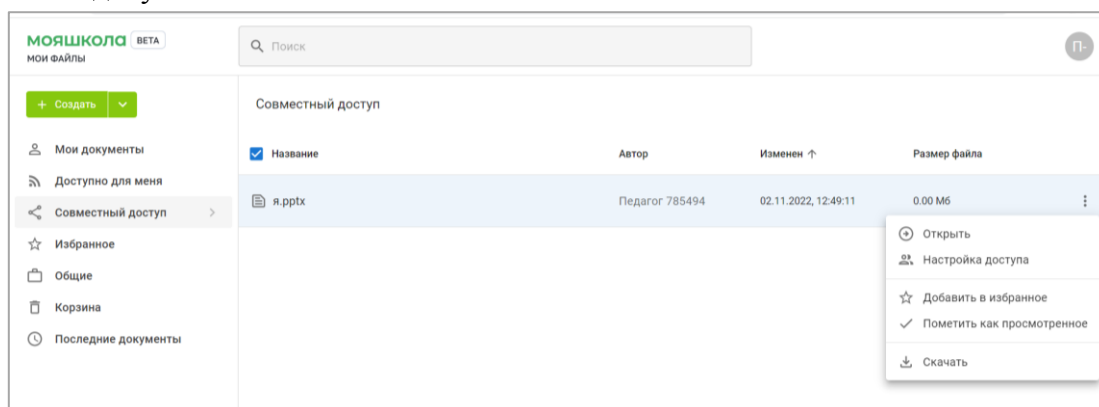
мояшкола BETA
МОИ ФАЙЛЫ

Поиск

П-

+ Создать

Мои документы
Доступно для меня
Совместный доступ
Избранное
Общие
Корзина
Последние документы

Совместный доступ

| Название | Автор | Изменен ↑ | Размер файла |
|---|---|---|---|
| я.pptx | Педагог 785494 | 02.11.2022, 12:49:11 | 0.00 Мб |

Открыть
Настройка доступа
Добавить в избранное
Пометить как просмотренное
Скачать